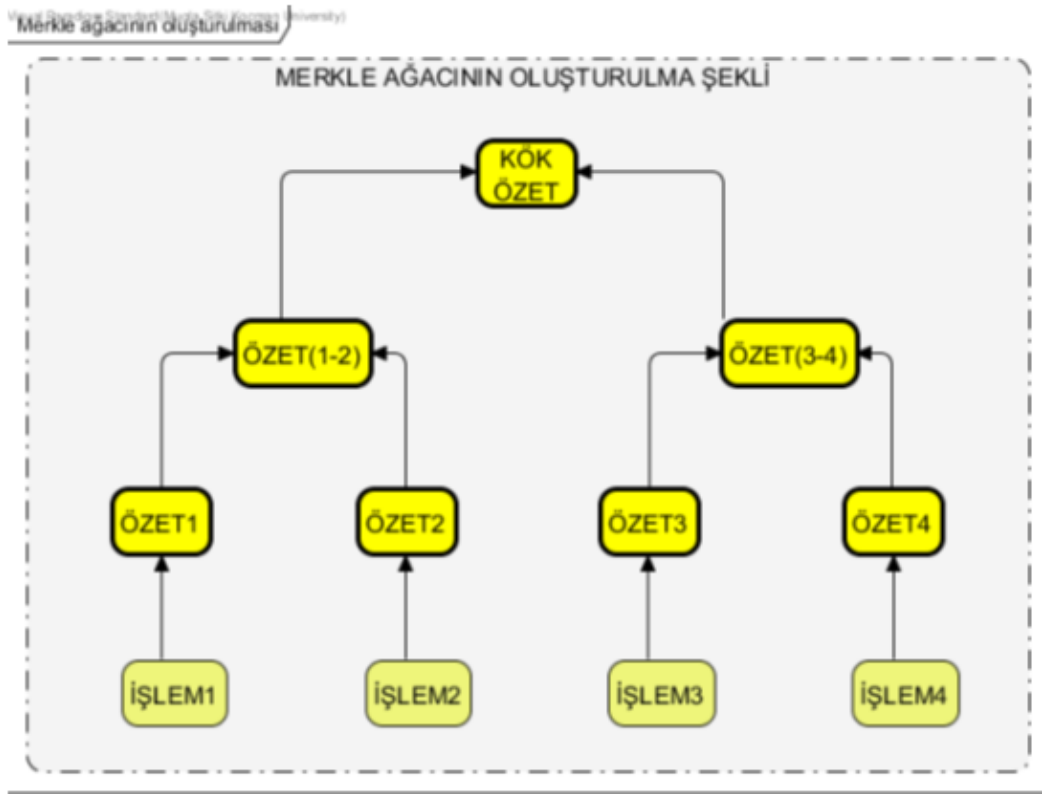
Visual Paradigm Standard(Muğla Sıtkı Koçman University)
Merkle ağacının oluşturulması

MERKLE AĞACININ OLUŞTURULMA ŞEKLİ

KÖK ÖZET

ÖZET(1-2)

ÖZET(3-4)

ÖZET1

ÖZET2

ÖZET3

ÖZET4

İŞLEM1

İŞLEM2

İŞLEM3

İŞLEM4